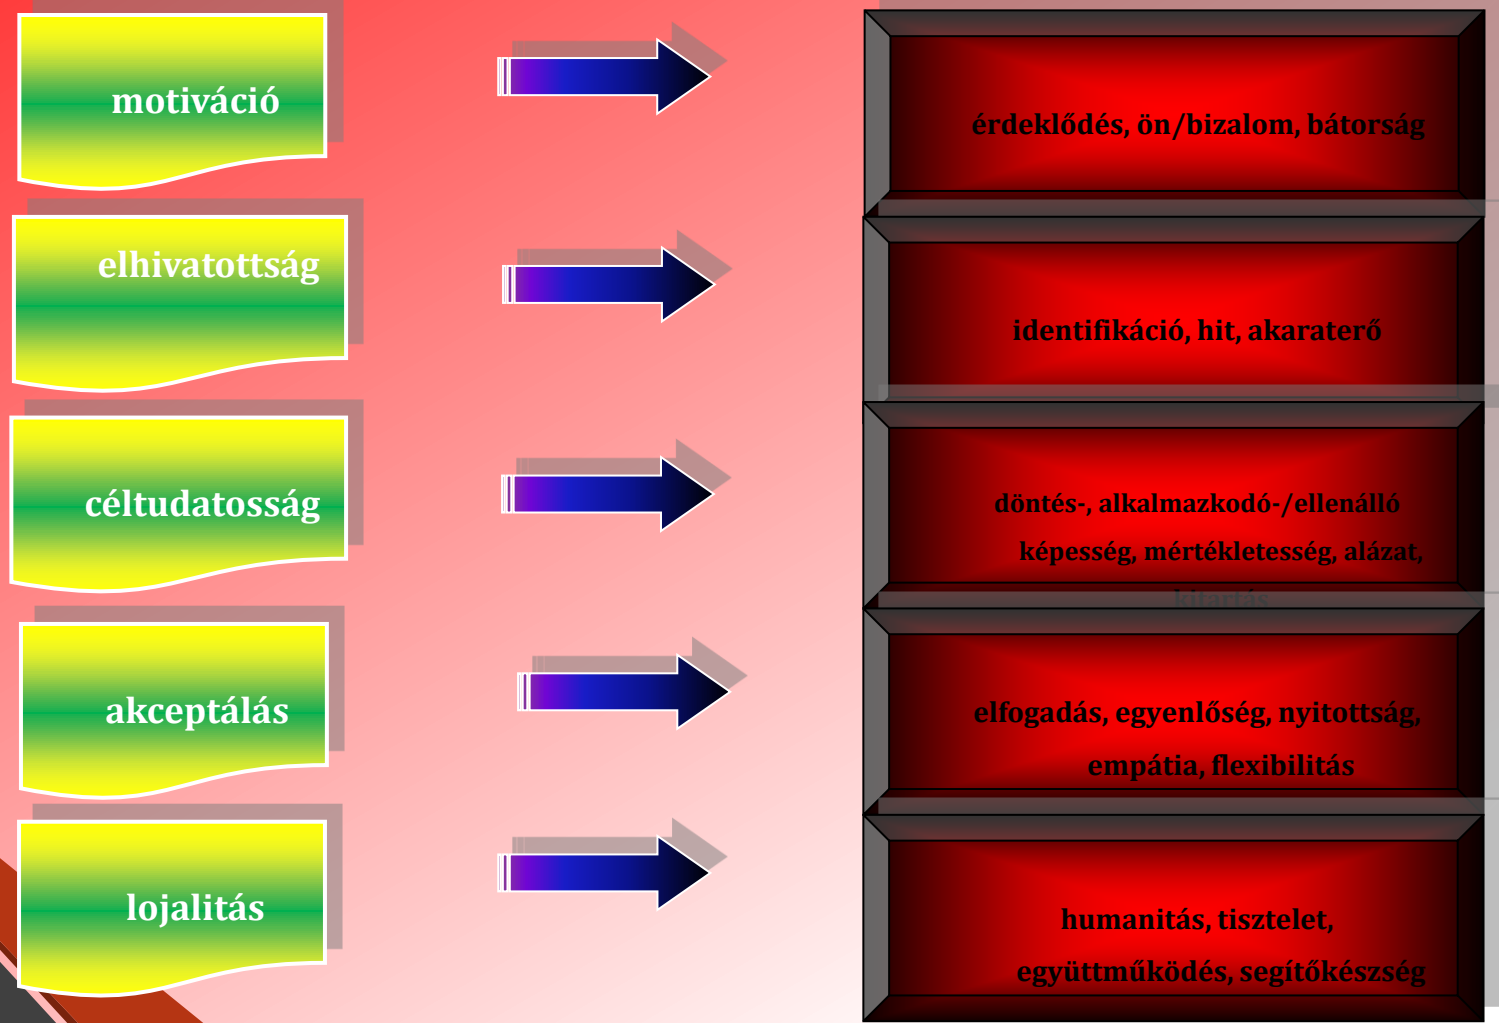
motiváció

érdeklődés, ön/bizalom, bátorság

elhivatottság

identifikáció, hit, akaraterő

céltudatosság

döntés-, alkalmazkodó-/ellenálló képesség, mértékletesség, alázat, kitartás

akceptálás

elfogadás, egyenlőség, nyitottság, empátia, flexibilitás

lojalitás

humanitás, tisztelet, együttműködés, segítőkészség